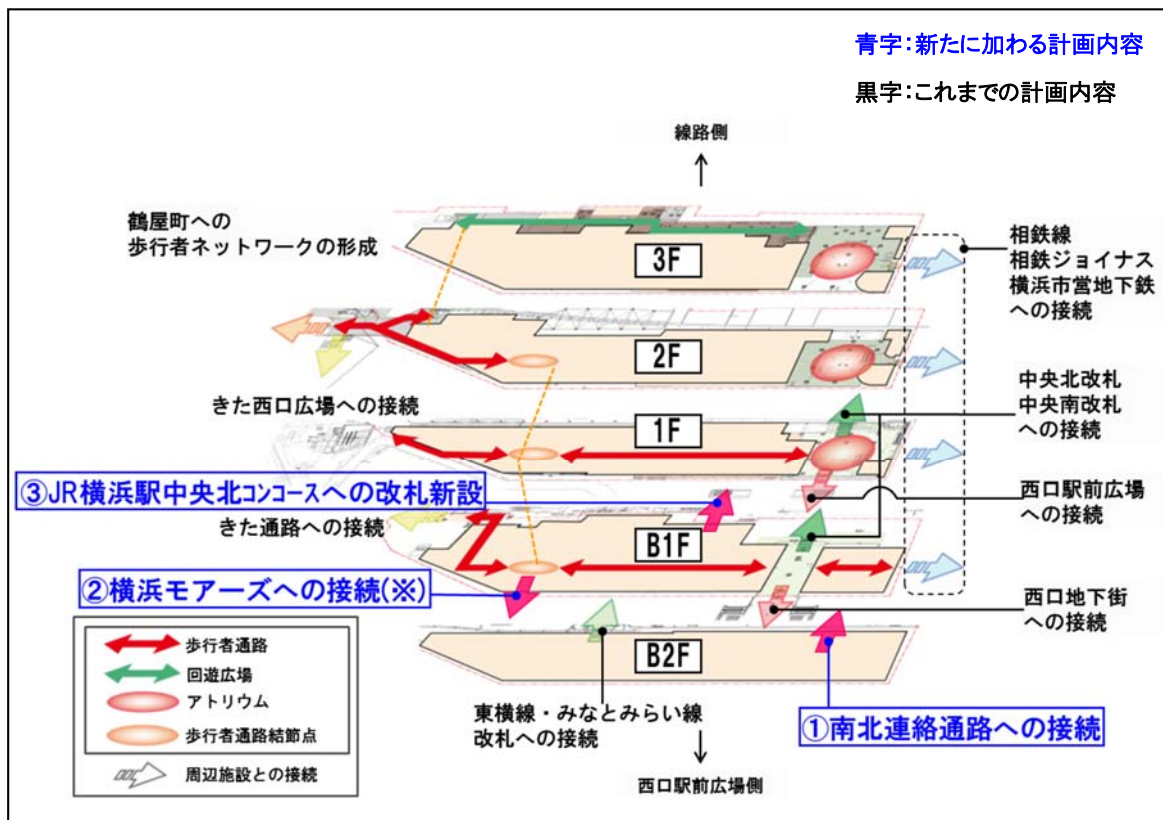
青字:新たに加わる計画内容

黒字:これまでの計画内容

線路側

鶴屋町への歩行者ネットワークの形成

3F

相鉄線
相鉄ジョイナス
横浜市営地下鉄
への接続

2F

中央北改札
中央南改札
への接続

きた西口広場への接続

1F

③JR横浜駅中央北コンコースへの改札新設

西口駅前広場
への接続

きた通路への接続

B1F

②横浜モアーズへの接続(※)

西口地下街
への接続

B2F

歩行者通路

回遊広場

アトリウム

歩行者通路結節点

周辺施設との接続

東横線・みなとみらい線
改札への接続

①南北連絡通路への接続

西口駅前広場側